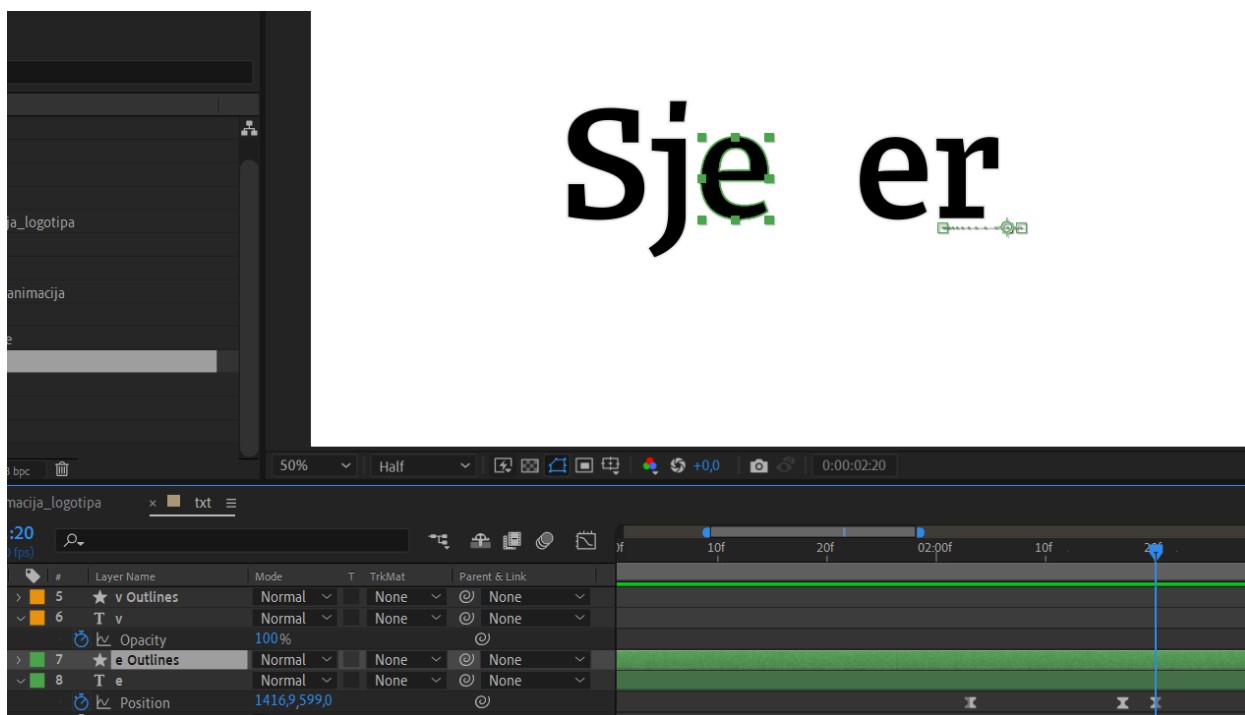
ja_logotipa

animacija

e

8 bpc

Sje er

50%

Half

+0,0

0:00:02:20

macija_logotipa

txt

:20

0 fps)

| # | Layer Name | Mode | T | TrkMat | Parent & Link |
|---|---|---|---|---|---|
| 5 | v Outlines | Normal | | None | None |
| 6 | v | Normal | | None | None |
| | Opacity | 100% | | | |
| 7 | e Outlines | Normal | | None | None |
| 8 | e | Normal | | None | None |
| | Position | 1416,9,599,0 | | | |

0f 10f 20f 02:00f 10f 20f